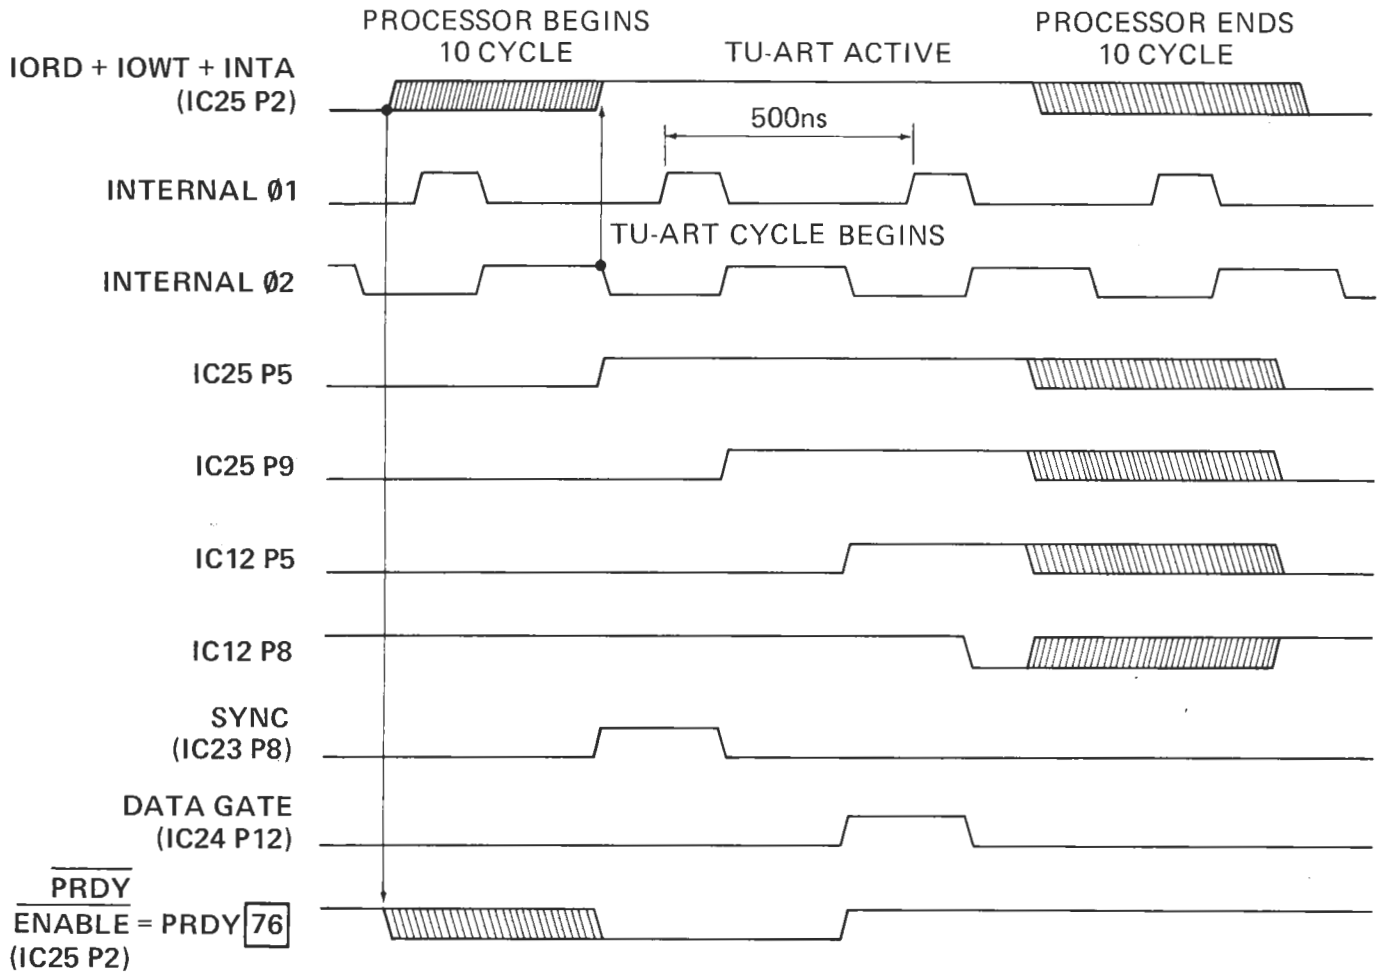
PROCESSOR BEGINS 10 CYCLE

TU-ART ACTIVE

PROCESSOR ENDS 10 CYCLE

IORD + IOWT + INTA (IC25 P2)

500ns

INTERNAL Ø1

TU-ART CYCLE BEGINS

INTERNAL Ø2

IC25 P5

IC25 P9

IC12 P5

IC12 P8

SYNC (IC23 P8)

DATA GATE (IC24 P12)

$\overline{\overline{PRDY}}$
$\overline{ENABLE}$ = PRDY 76
(IC25 P2)